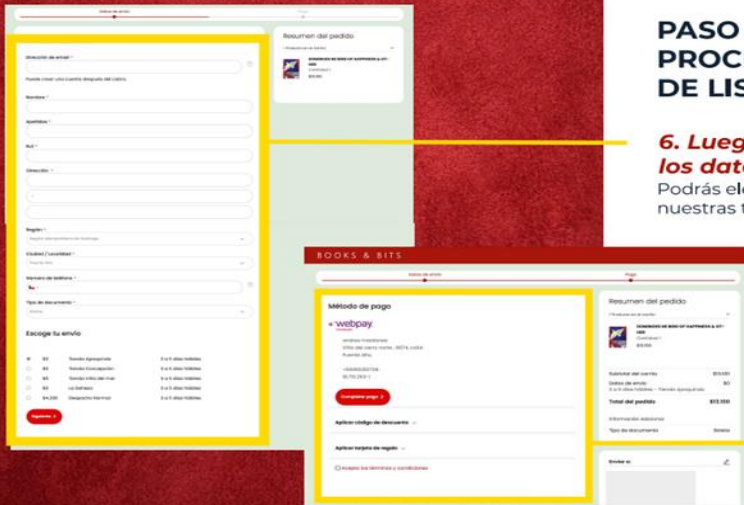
Datos de envío

Resumen del pedido

Dirección de email *

Puede crear una cuenta después del cobro.

Nombre *

Apellidos *

Rut *

Dirección *

Región *

Ciudad / Localidad *

Número de teléfono *

Tipo de documento *

Escoge tu envío

$0 Tienda Apoquindo 0 a 5 días hábiles
$0 Tienda Concepción 0 a 5 días hábiles
$0 Tienda Viña del Mar 0 a 5 días hábiles
$0 La Dehesa 0 a 5 días hábiles
$4.290 Despacho Normal 0 a 5 días hábiles

Siguiente >

PASO
PROC
DE LIS

6. Lueg
los dat
Podrás el
nuestras t

BOOKS & BITS

Datos de envío
Pago

Método de pago

webpay

Completar pago >

Aplicar código de descuento

Aplicar tarjeta de regalo

Acepto los términos y condiciones

Resumen del pedido

Subtotal del carrito $13.000
Datos de envío $0
Total del pedido $13.000

Información adicional
Tipo de documento Boleta

Enviar a: